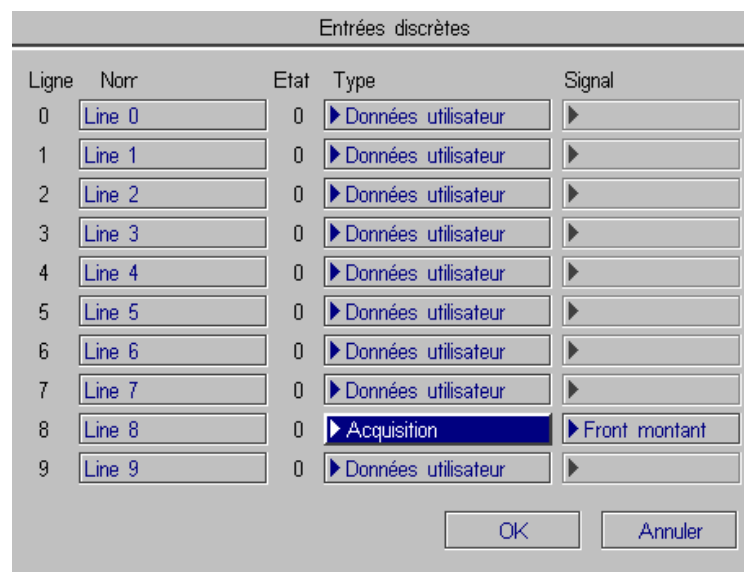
Entrées discrètes

| Ligne | Nom | Etat | Type | Signal |
|---|---|---|---|---|
| 0 | Line 0 | 0 | Données utilisateur | |
| 1 | Line 1 | 0 | Données utilisateur | |
| 2 | Line 2 | 0 | Données utilisateur | |
| 3 | Line 3 | 0 | Données utilisateur | |
| 4 | Line 4 | 0 | Données utilisateur | |
| 5 | Line 5 | 0 | Données utilisateur | |
| 6 | Line 6 | 0 | Données utilisateur | |
| 7 | Line 7 | 0 | Données utilisateur | |
| 8 | Line 8 | 0 | Acquisition | Front montant |
| 9 | Line 9 | 0 | Données utilisateur | |

OK

Annuler